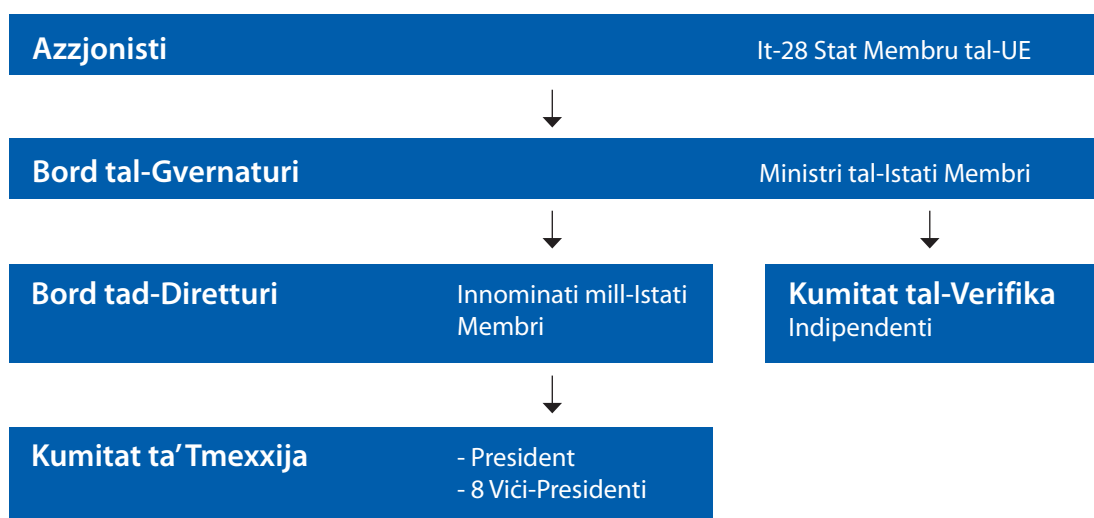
Azzjonisti
It-28 Stat Membru tal-UE

Bord tal-Gvernaturi
Ministri tal-Istati Membri

Bord tad-Diretturi
Innominati mill-Istati Membri

Kumitat tal-Verifika
Indipendenti

Kumitat ta' Tmexxija
- President
- 8 Viċi-Presidenti